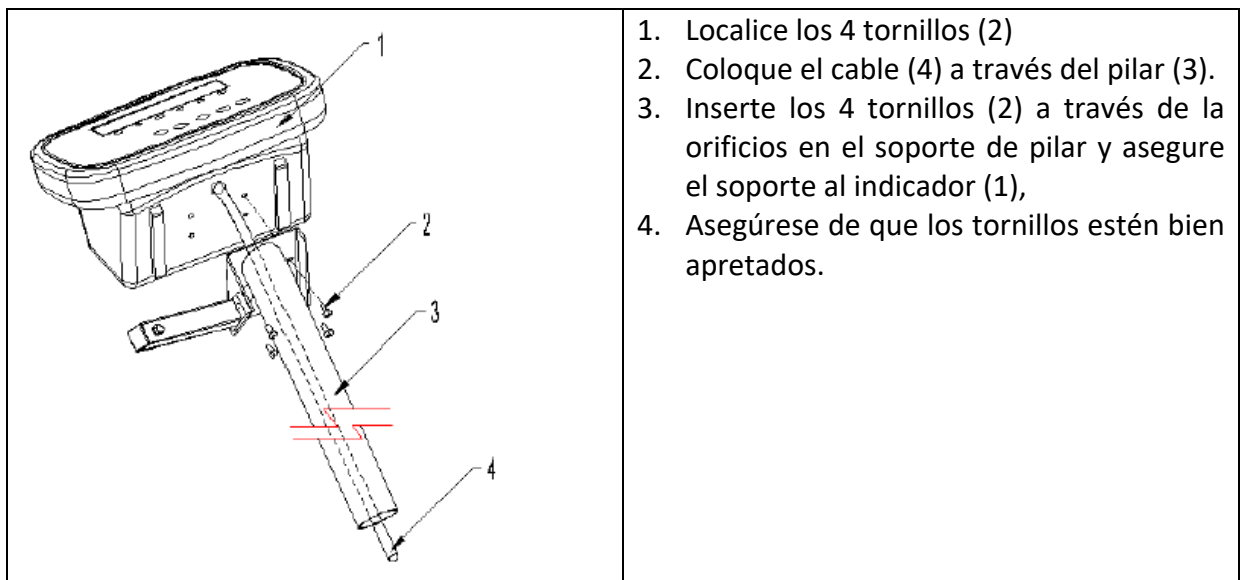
1
2
3
4

1. Localice los 4 tornillos (2)
2. Coloque el cable (4) a través del pilar (3).
3. Inserte los 4 tornillos (2) a través de la orificios en el soporte de pilar y asegure el soporte al indicador (1),
4. Asegúrese de que los tornillos estén bien apretados.